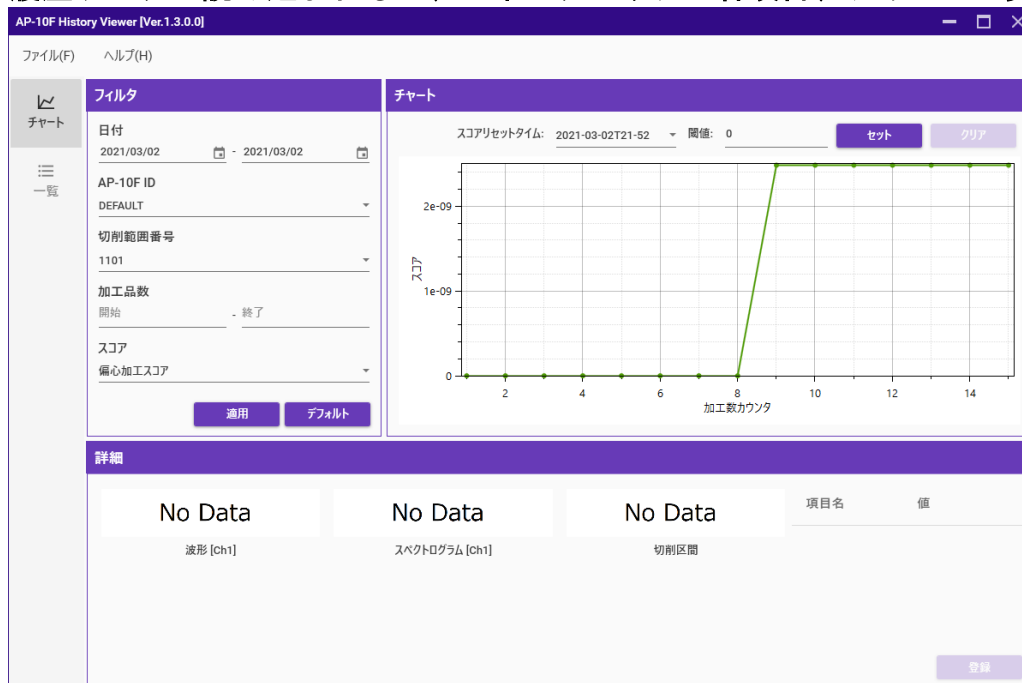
AP-10F History Viewer [Ver.1.3.0.0]

ファイル(F) ヘルプ(H)

チャート

一覧

フィルタ

日付

2021/03/02 - 2021/03/02

AP-10F ID

DEFAULT

切削範囲番号

1101

加工品数

開始 - 終了

スコア

偏心加工スコア

適用 デフォルト

チャート

スコアリセットタイム: 2021-03-02T21-52 閾値: 0 セット クリア

2e-09

1e-09

0

スコア

2 4 6 8 10 12 14

加工数カウンタ

詳細

No Data

波形 [Ch1]

No Data

スペクトログラム [Ch1]

No Data

切削区間

項目名 値

登録